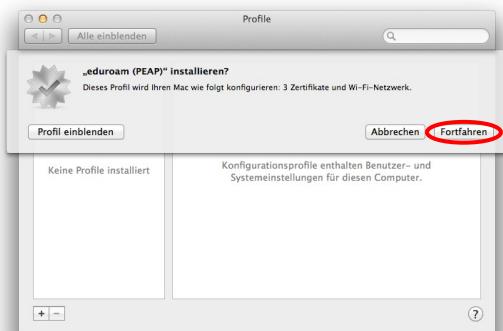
Profile

Alle einblenden

„eduroam (PEAP)" installieren?

Dieses Profil wird Ihren Mac wie folgt konfigurieren: 3 Zertifikate und Wi-Fi-Netzwerk.

Profil einblenden

Abbrechen

Fortfahren

Keine Profile installiert

Konfigurationsprofile enthalten Benutzer- und Systemeinstellungen für diesen Computer.

+ −

?